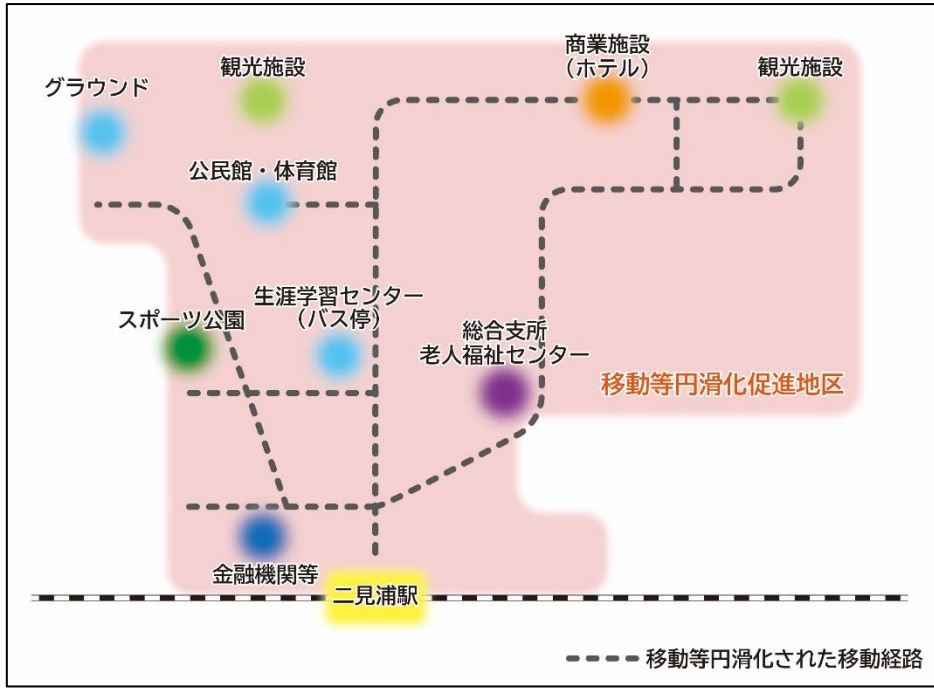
グラウンド

観光施設

商業施設
（ホテル）

観光施設

公民館・体育館

生涯学習センター
（バス停）

スポーツ公園

総合支所
老人福祉センター

移動等円滑化促進地区

金融機関等

二見浦駅

移動等円滑化された移動経路